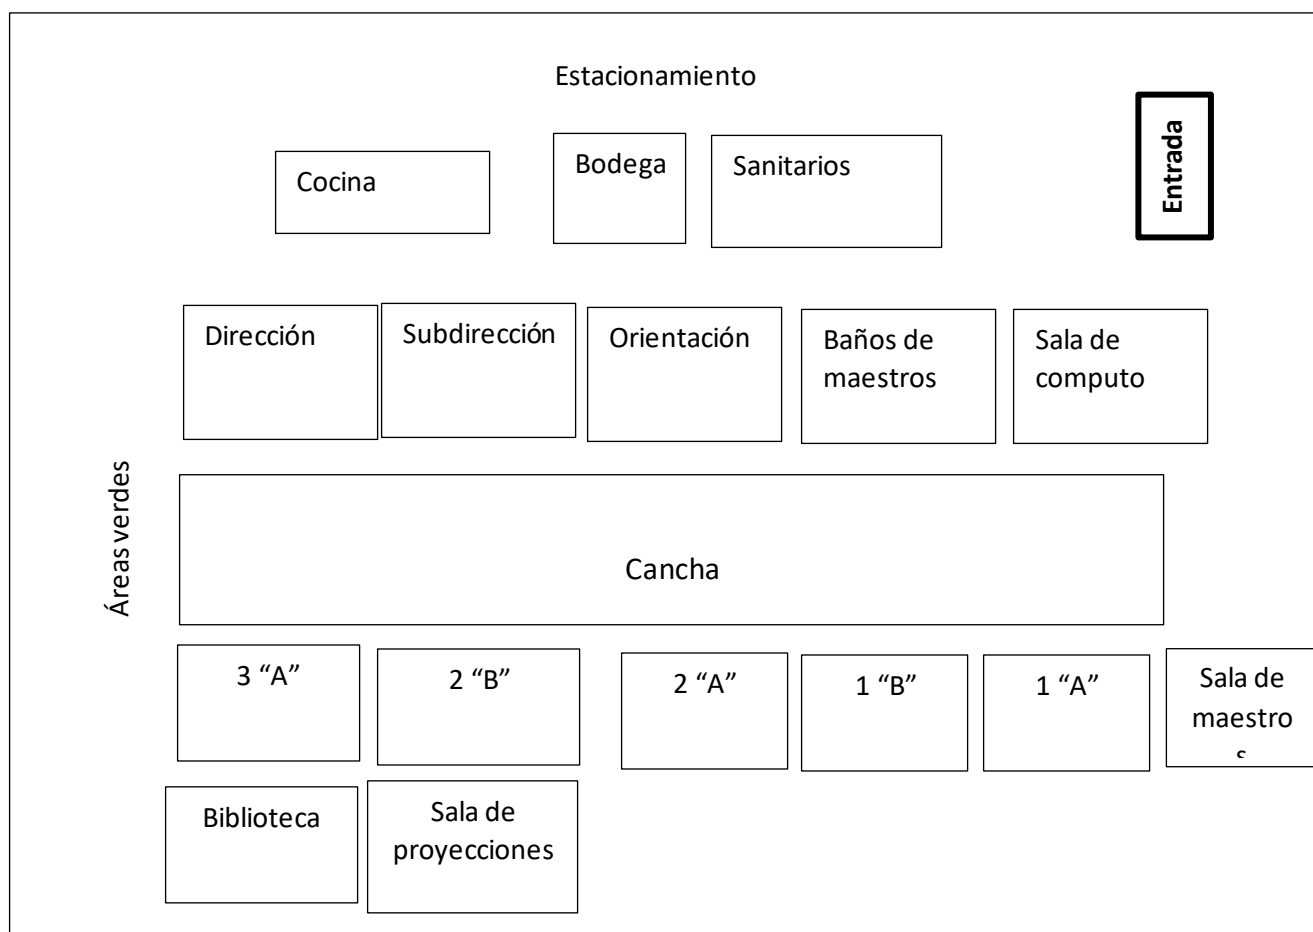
Estacionamiento

Cocina

Bodega

Sanitarios

Entrada

Dirección

Subdirección

Orientación

Baños de maestros

Sala de computo

Áreas verdes

Cancha

3 “A”

2 “B”

2 “A”

1 “B”

1 “A”

Sala de maestro s

Biblioteca

Sala de proyecciones